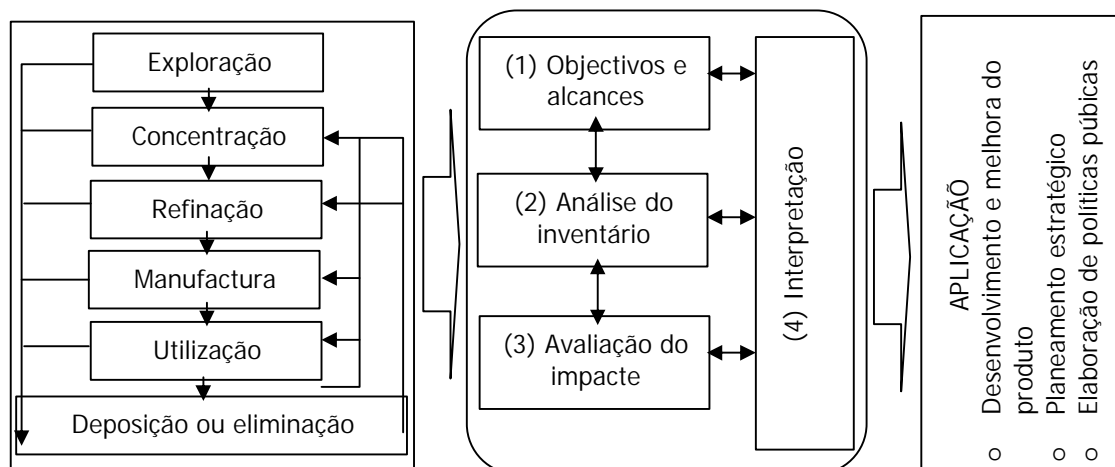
Exploração

Concentração

Refinação

Manufactura

Utilização

Deposição ou eliminação

(1) Objectivos e alcances

(2) Análise do inventário

(3) Avaliação do impacte

(4) Interpretação

APLICAÇÃO
o Desenvolvimento e melhora do produto
o Planeamento estratégico
o Elaboração de políticas públicas